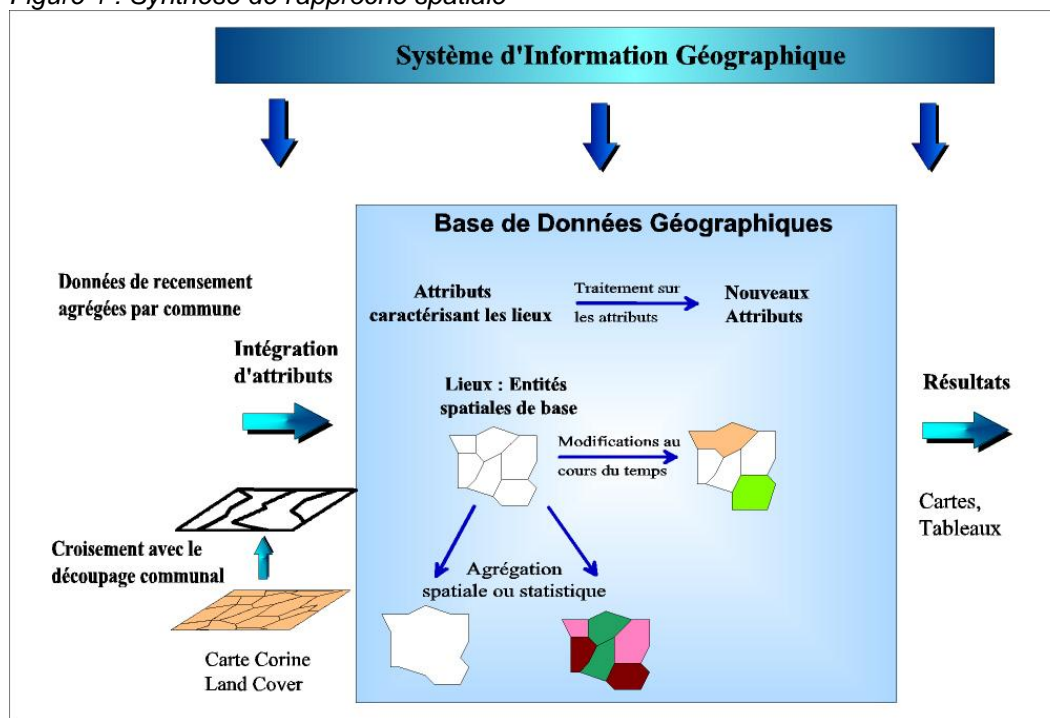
Figure 1 : Synthèse de l'approche spatiale

Système d'Information Géographique

Base de Données Géographiques

Données de recensement agrégées par commune

Attributs caractérisant les lieux

Traitement sur les attributs

Nouveaux Attributs

Intégration d'attributs

Lieux : Entités spatiales de base

Résultats

Modifications au cours du temps

Cartes, Tableaux

Croisement avec le découpage communal

Agrégation spatiale ou statistique

Carte Corine Land Cover